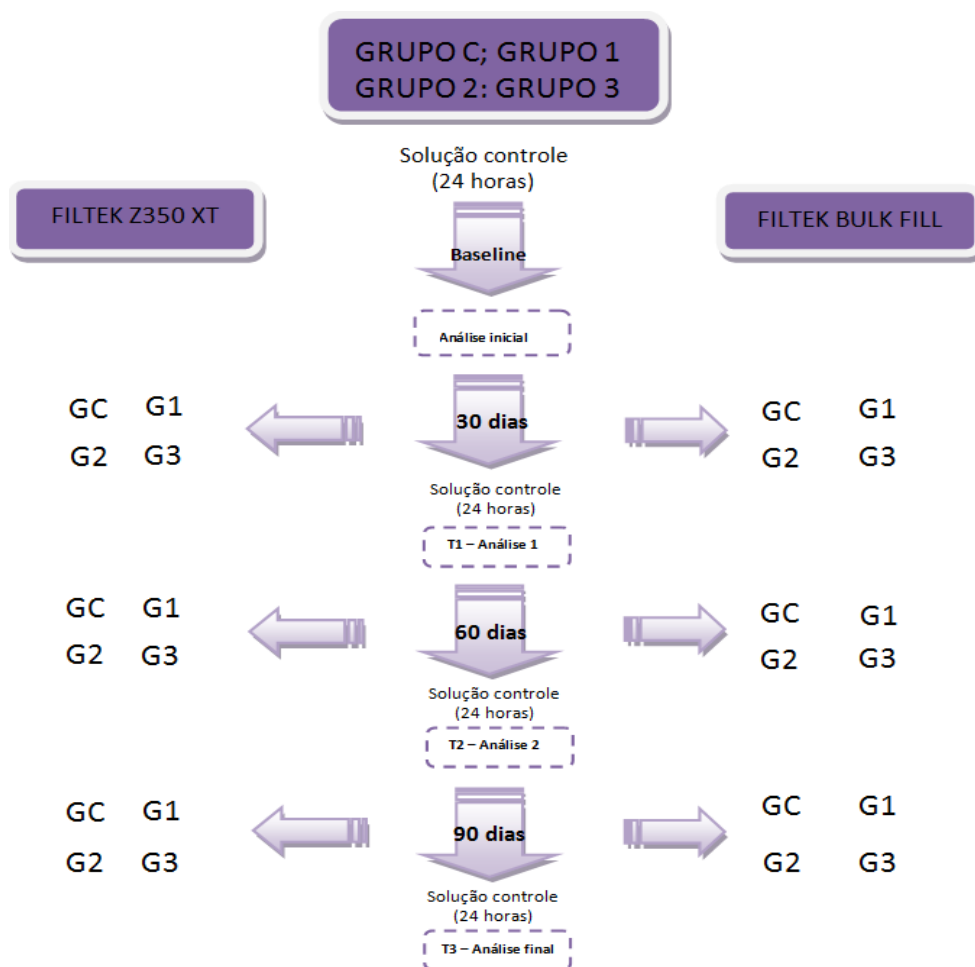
GRUPO C; GRUPO 1
GRUPO 2: GRUPO 3

Solução controle
(24 horas)

FILTEK Z350 XT

FILTEK BULK FILL

Baseline

Análise inicial

GC G1
G2 G3

30 dias

GC G1
G2 G3

Solução controle
(24 horas)

T1 – Análise 1

GC G1
G2 G3

60 dias

GC G1
G2 G3

Solução controle
(24 horas)

T2 – Análise 2

GC G1
G2 G3

90 dias

GC G1
G2 G3

Solução controle
(24 horas)

T3 – Análise final